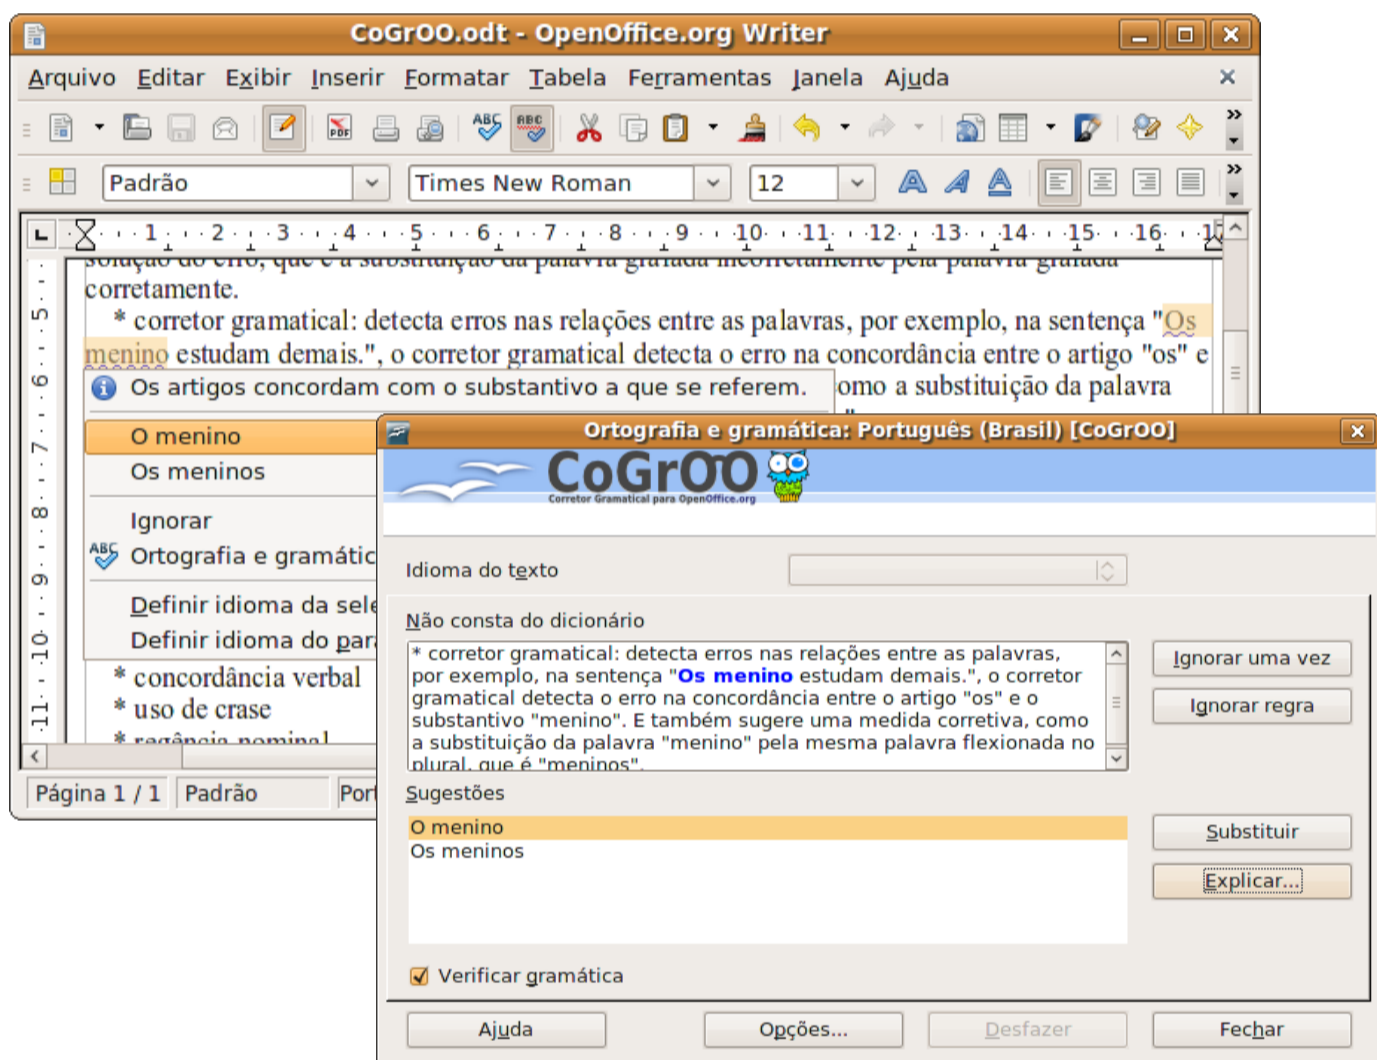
CoGrOO.odt - OpenOffice.org Writer

Arquivo Editar Exibir Inserir Formatar Tabela Ferramentas Janela Ajuda

Padrão | Times New Roman | 12

1 2 3 4 5 6 7 8 9 10 11 12 13 14 15 16

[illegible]

corretamente.

* corretor gramatical: detecta erros nas relações entre as palavras, por exemplo, na sentença "Os menino estudam demais.", o corretor gramatical detecta o erro na concordância entre o artigo "os" e

Os artigos concordam com o substantivo a que se referem.

omo a substituição da palavra

O menino
Os meninos
Ignorar
Ortografia e gramátic
Definir idioma da sele
Definir idioma do par

* concordância verbal
* uso de crase
* regência nominal

Página 1 / 1 | Padrão | Port

Ortografia e gramática: Português (Brasil) [CoGrOO]

CoGrOO
Corretor Gramatical para OpenOffice.org

Idioma do texto

Não consta do dicionário

* corretor gramatical: detecta erros nas relações entre as palavras, por exemplo, na sentença "Os menino estudam demais.", o corretor gramatical detecta o erro na concordância entre o artigo "os" e o substantivo "menino". E também sugere uma medida corretiva, como a substituição da palavra "menino" pela mesma palavra flexionada no plural, que é "meninos".

Ignorar uma vez
Ignorar regra

Sugestões

O menino
Os meninos

Substituir
Explicar...

Verificar gramática

Ajuda | Opções... | Desfazer | Fechar